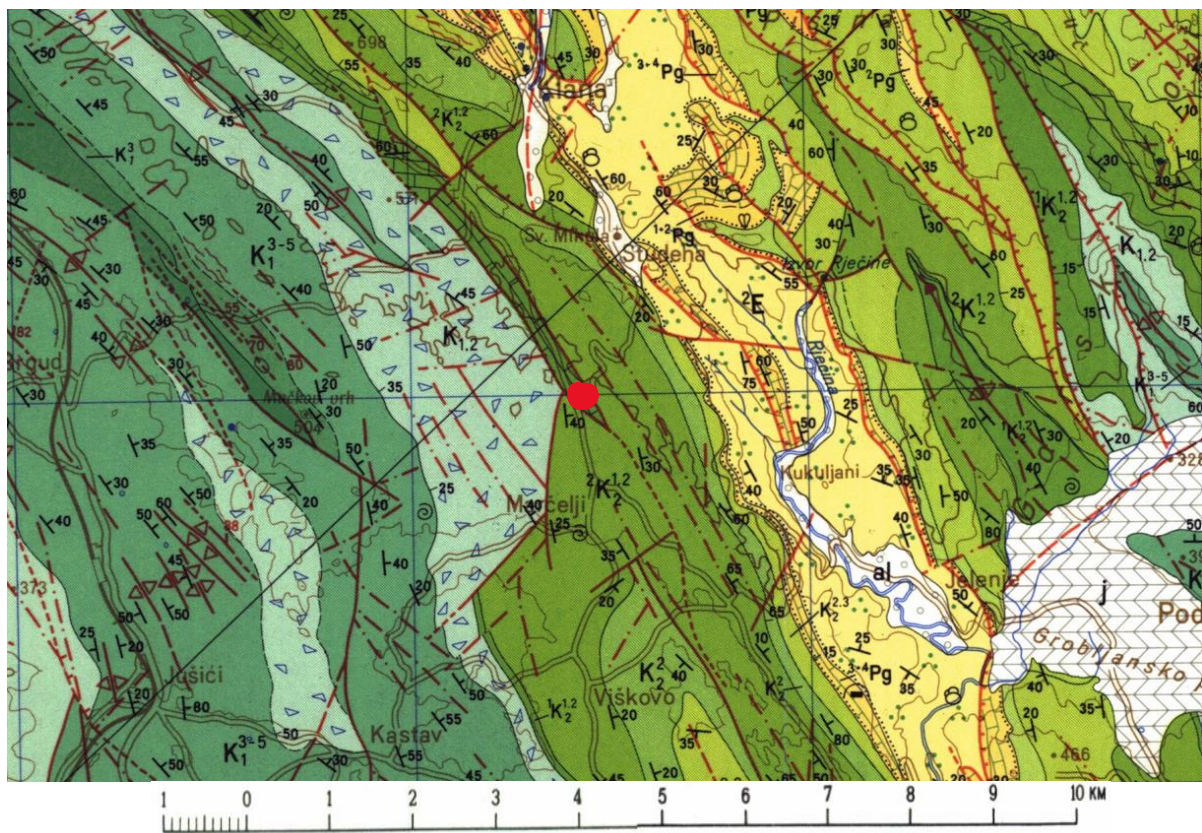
698
25
55
35
40
45
Klana
3-4 Pg
30
$^{30}_{2}$Pg
30
30
50
45
30
$K_2^{1,2}$
60
45
45
55
$K_1^3$
55
40
60
60
25
30
40
20
10
20
30
60
1-2 Pg
20
40
Sv. Mihalj
Studena
30
$K_2^{1,2}$
$K_1^{3-5}$
Izvor Rječine
$K_{1,2}$
15
45
30
55
2E
45
$K_{1,2}$
20
$^2K_2^{1,2}$
25
82
55
70
80
50
Rječina
Grgud
40
20
35
60
75
Mućkan vrh
504
$K_1^{3-5}$
25
30
40
20
$^1K_2^{1,2}$
30
35
50
30
Kukuljani
35
30
35
25
50
$^2K_2^{1,2}$
Marčelji
50
20
88
40
40
25
40
50
80
30
40
20
40
al
Jelenje
j
Pod
50
373
20
35
65
$K_2^{2,3}$
65
10
Grobnićko
50
15
25
3-4 Pg
35
25
20
$K_2^2$
40
$K_2^2$
Iušići
50
55
$K_2^{1,2}$
Viškovo
20
35
80
40
35
456
$K_1^{3-5}$
Kastav
50
30
55
45
45
20
65
1 0 1 2 3 4 5 6 7 8 9 10 KM